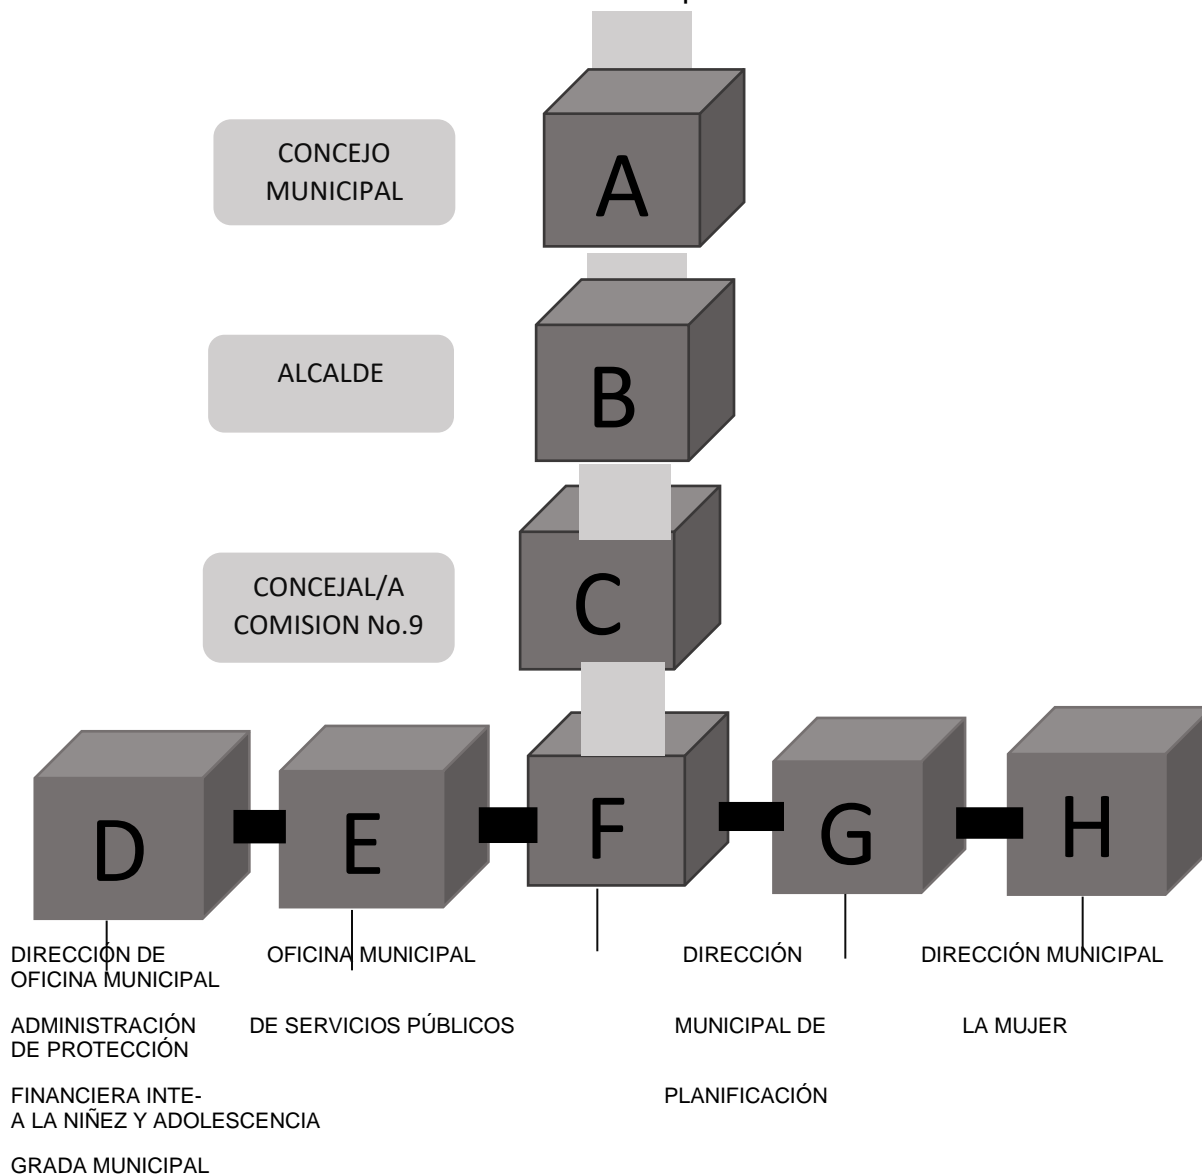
CONCEJO MUNICIPAL

A

ALCALDE

B

CONCEJAL/A COMISION No.9

C

D

E

F

G

H

DIRECCIÓN DE
OFICINA MUNICIPAL

ADMINISTRACIÓN
DE PROTECCIÓN

FINANCIERA INTE-
A LA NIÑEZ Y ADOLESCENCIA

GRADA MUNICIPAL

OFICINA MUNICIPAL

DE SERVICIOS PÚBLICOS

DIRECCIÓN

MUNICIPAL DE

PLANIFICACIÓN

DIRECCIÓN MUNICIPAL

LA MUJER